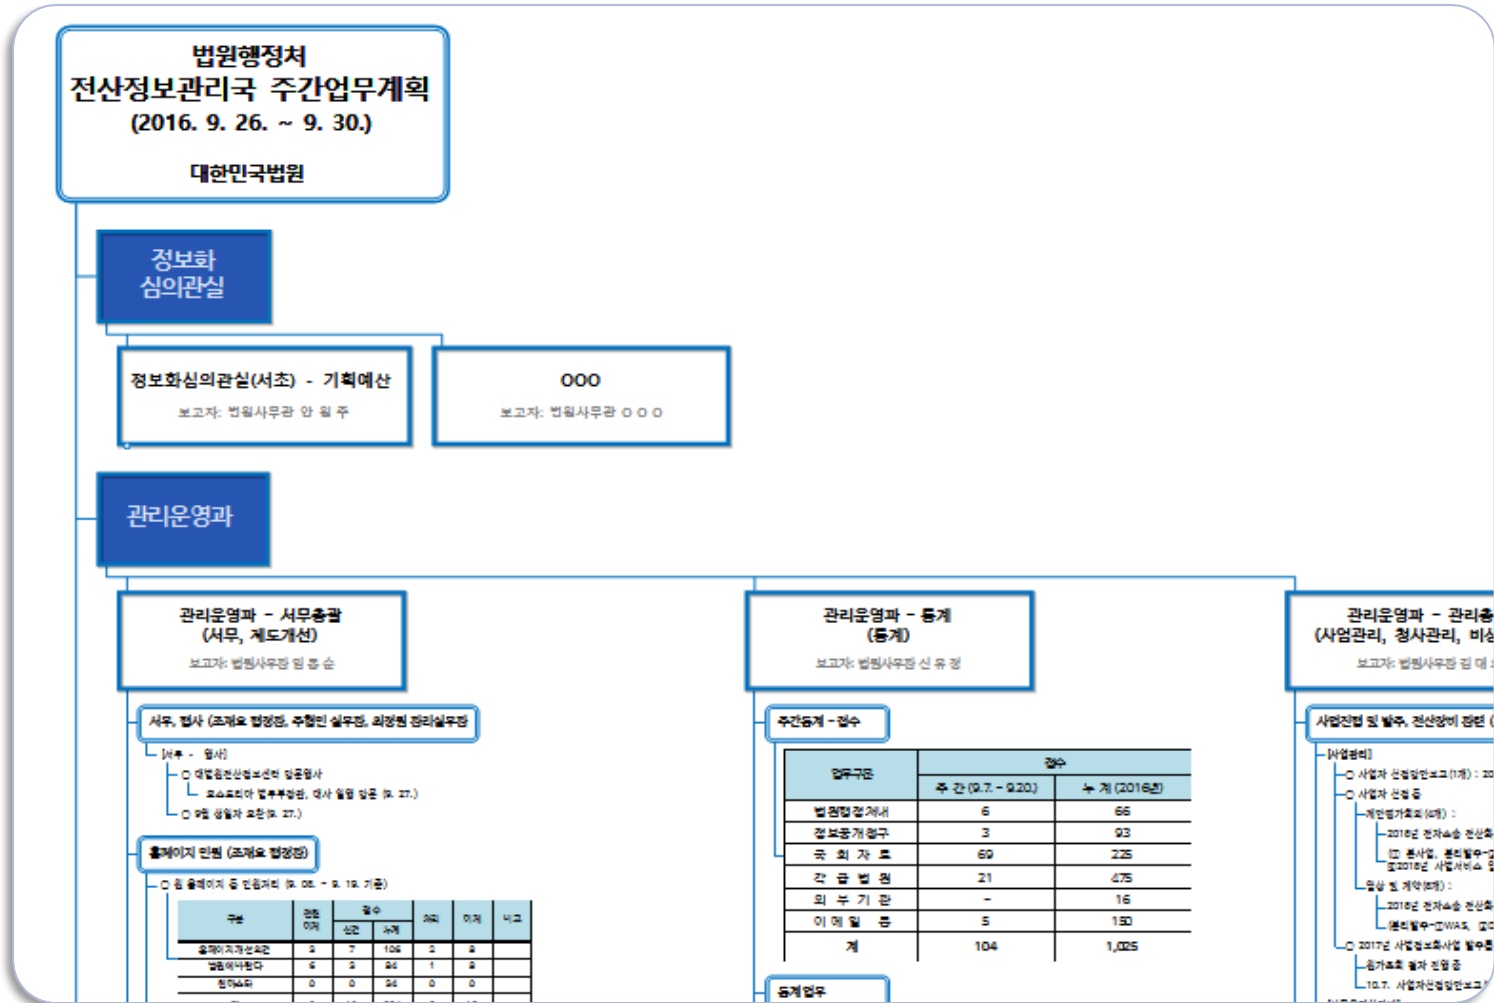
법원행정처
전산정보관리국 주간업무계획
(2016. 9. 26. ~ 9. 30.)

대한민국법원

정보화
심의관실

정보화심의관실(서초) - 기획예산
보고자: 법원사무관 안 원 주

OOO
보고자: 법원사무관 O O O

관리운영과

관리운영과 - 서무총괄
(서무, 제도개선)
보고자: 법원사무관 임 홍 순

서무, 행사 (조재요 행정정, 주형민 실무관, 최영원 전리실무관)

[서무 · 행사]
○ 대법원전산정보센터 방문행사
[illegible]
○ 9월 생일자 오찬(9. 27.)

홈페이지 민원 (조재요 행정정)

○ 홈페이지 중 민원처리 (9. 05. ~ 9. 19. 기준)

| 구분 | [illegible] | 접수 | | 처리 | 이저 | 비고 |
|---|---|---|---|---|---|---|
| | | 신건 | 누계 | | | |
| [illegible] | 3 | 7 | 106 | 3 | 8 | |
| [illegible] | 6 | 3 | 94 | 1 | 8 | |
| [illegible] | 0 | 0 | 34 | 0 | 0 | |

관리운영과 - 통계
(통계)
보고자: 법원사무관 신 유 정

주간통계 - 접수

| 업무구분 | 접수 | |
|---|---|---|
| | 주 간 (9.7. ~ 9.20.) | 누 계 (2016년) |
| 법원행정처내 | 6 | 66 |
| 정보공개청구 | 3 | 93 |
| 국 회 자 료 | 69 | 225 |
| 각 급 법 원 | 21 | 475 |
| 외 부 기 관 | - | 16 |
| 이 메 일 등 | 5 | 150 |
| 계 | 104 | 1,025 |

통계업무

관리운영과 - 관리총
(사업관리, 청사관리, 비상
보고자: 법원사무관 김 대 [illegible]

사업진행 및 발주, 전산장비 점검 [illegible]

[사업관리]
○ 사업자 선정일인보고(1개) : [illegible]
○ 사업자 선정 중
계안평가회의(8개) :
2016년 전자소송 전산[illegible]
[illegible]
입찰 및 계약(8개) :
2016년 전자소송 전산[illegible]
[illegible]
○ 2017년 사업정보화사업 발주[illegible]
평가회의 절차 진행 중
10.7. 사업자선정일인보고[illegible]